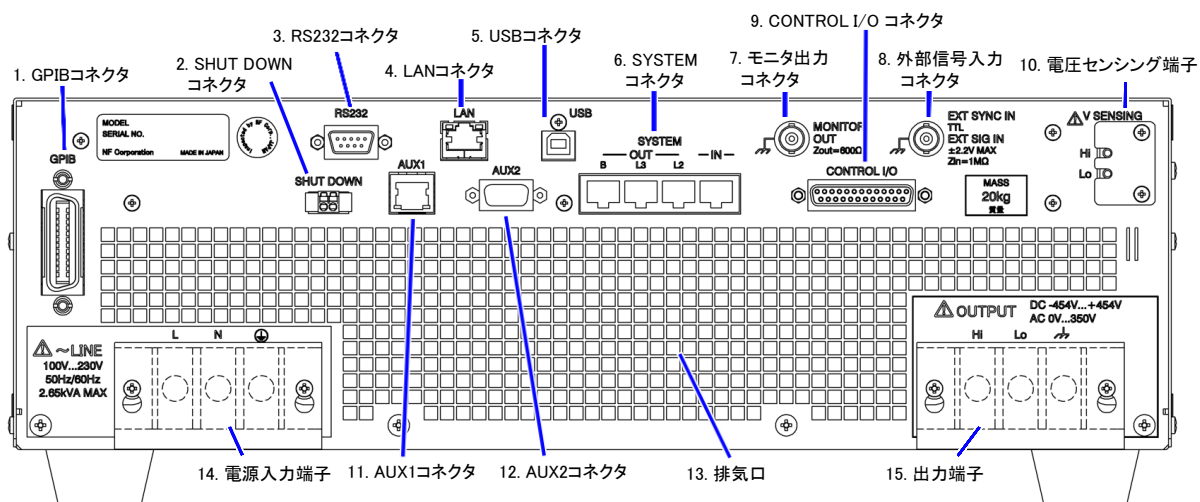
9. CONTROL I/O コネクタ

3. RS232コネクタ

5. USBコネクタ

2. SHUT DOWN コネクタ

4. LANコネクタ

6. SYSTEM コネクタ

7. モニタ出力 コネクタ

8. 外部信号入力 コネクタ

1. GPIBコネクタ

10. 電圧センシング端子

MODEL
SERIAL NO.
NF Corporation MADE IN JAPAN

GPIB

RS232

LAN

USB

MONITOR OUT
Zout=600Ω

EXT SYNC IN
TTL
EXT SIG IN
±2.2V MAX
Zin=1MΩ

V SENSING
Hi
Lo

SHUT DOWN

AUX1

AUX2

SYSTEM
— OUT — — IN —
B L3 L2

CONTROL I/O

MASS
20kg
質量

~LINE
100V...230V
50Hz/60Hz
2.65kVA MAX

L N

OUTPUT DC -454V...+454V
AC 0V...350V
Hi Lo

14. 電源入力端子

11. AUX1コネクタ

12. AUX2コネクタ

13. 排気口

15. 出力端子